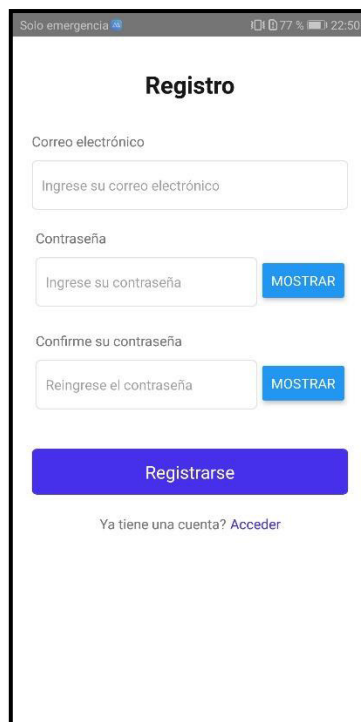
Solo emergencia 77 % 22:50

Registro

Correo electrónico

Ingrese su correo electrónico

Contraseña

Ingrese su contraseña

MOSTRAR

Confirme su contraseña

Reingrese el contraseña

MOSTRAR

Registrarse

Ya tiene una cuenta? Acceder